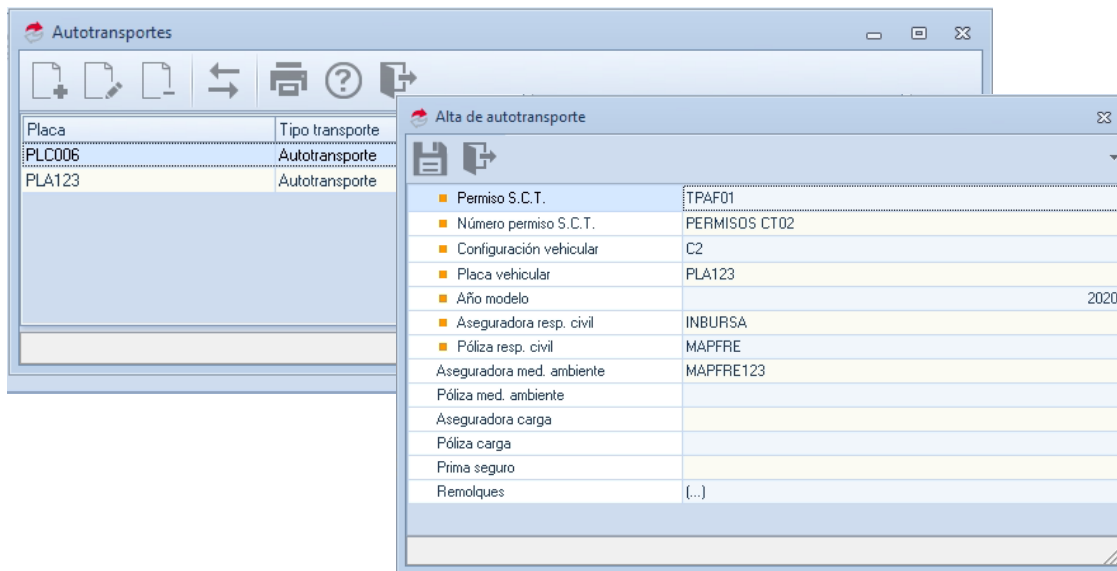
Autotransportes

| Placa | Tipo transporte |
|---|---|
| PLC006 | Autotransporte |
| PLA123 | Autotransporte |

Alta de autotransporte

| | |
|---|---|
| Permiso S.C.T. | TPAF01 |
| Número permiso S.C.T. | PERMISOS CT02 |
| Configuración vehicular | C2 |
| Placa vehicular | PLA123 |
| Año modelo | 2020 |
| Aseguradora resp. civil | INBURSA |
| Póliza resp. civil | MAPFRE |
| Aseguradora med. ambiente | MAPFRE123 |
| Póliza med. ambiente | |
| Aseguradora carga | |
| Póliza carga | |
| Prima seguro | |
| Remolques | (...) |